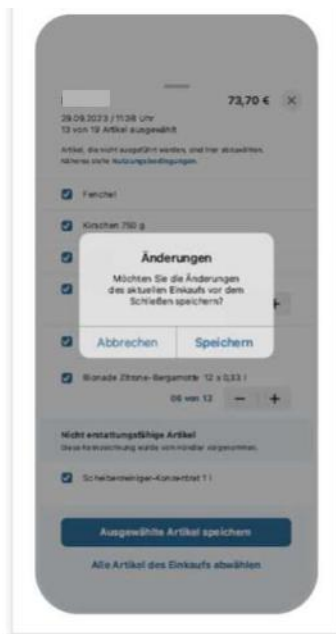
73,70 €

29.09.2023 / 11:38 Uhr
13 von 19 Artikel ausgewählt

Artikel, die nicht ausgeführt werden, sind hier abzuwählen. Näheres siehe Nutzungsbedingungen.

Fenchel

Kirschen 750 g

Änderungen

Möchten Sie die Änderungen des aktuellen Einkaufs vor dem Schließen speichern?

Abbrechen

Speichern

Bionade Zitrone-Bergamotte 12 x 0,33 l

06 von 12

Nicht erstattungsfähige Artikel

Diese Kennzeichnung wurde vom Händler vorgenommen.

Scheibenreiniger-Konzentrat 1 l

Ausgewählte Artikel speichern

Alle Artikel des Einkaufs abwählen